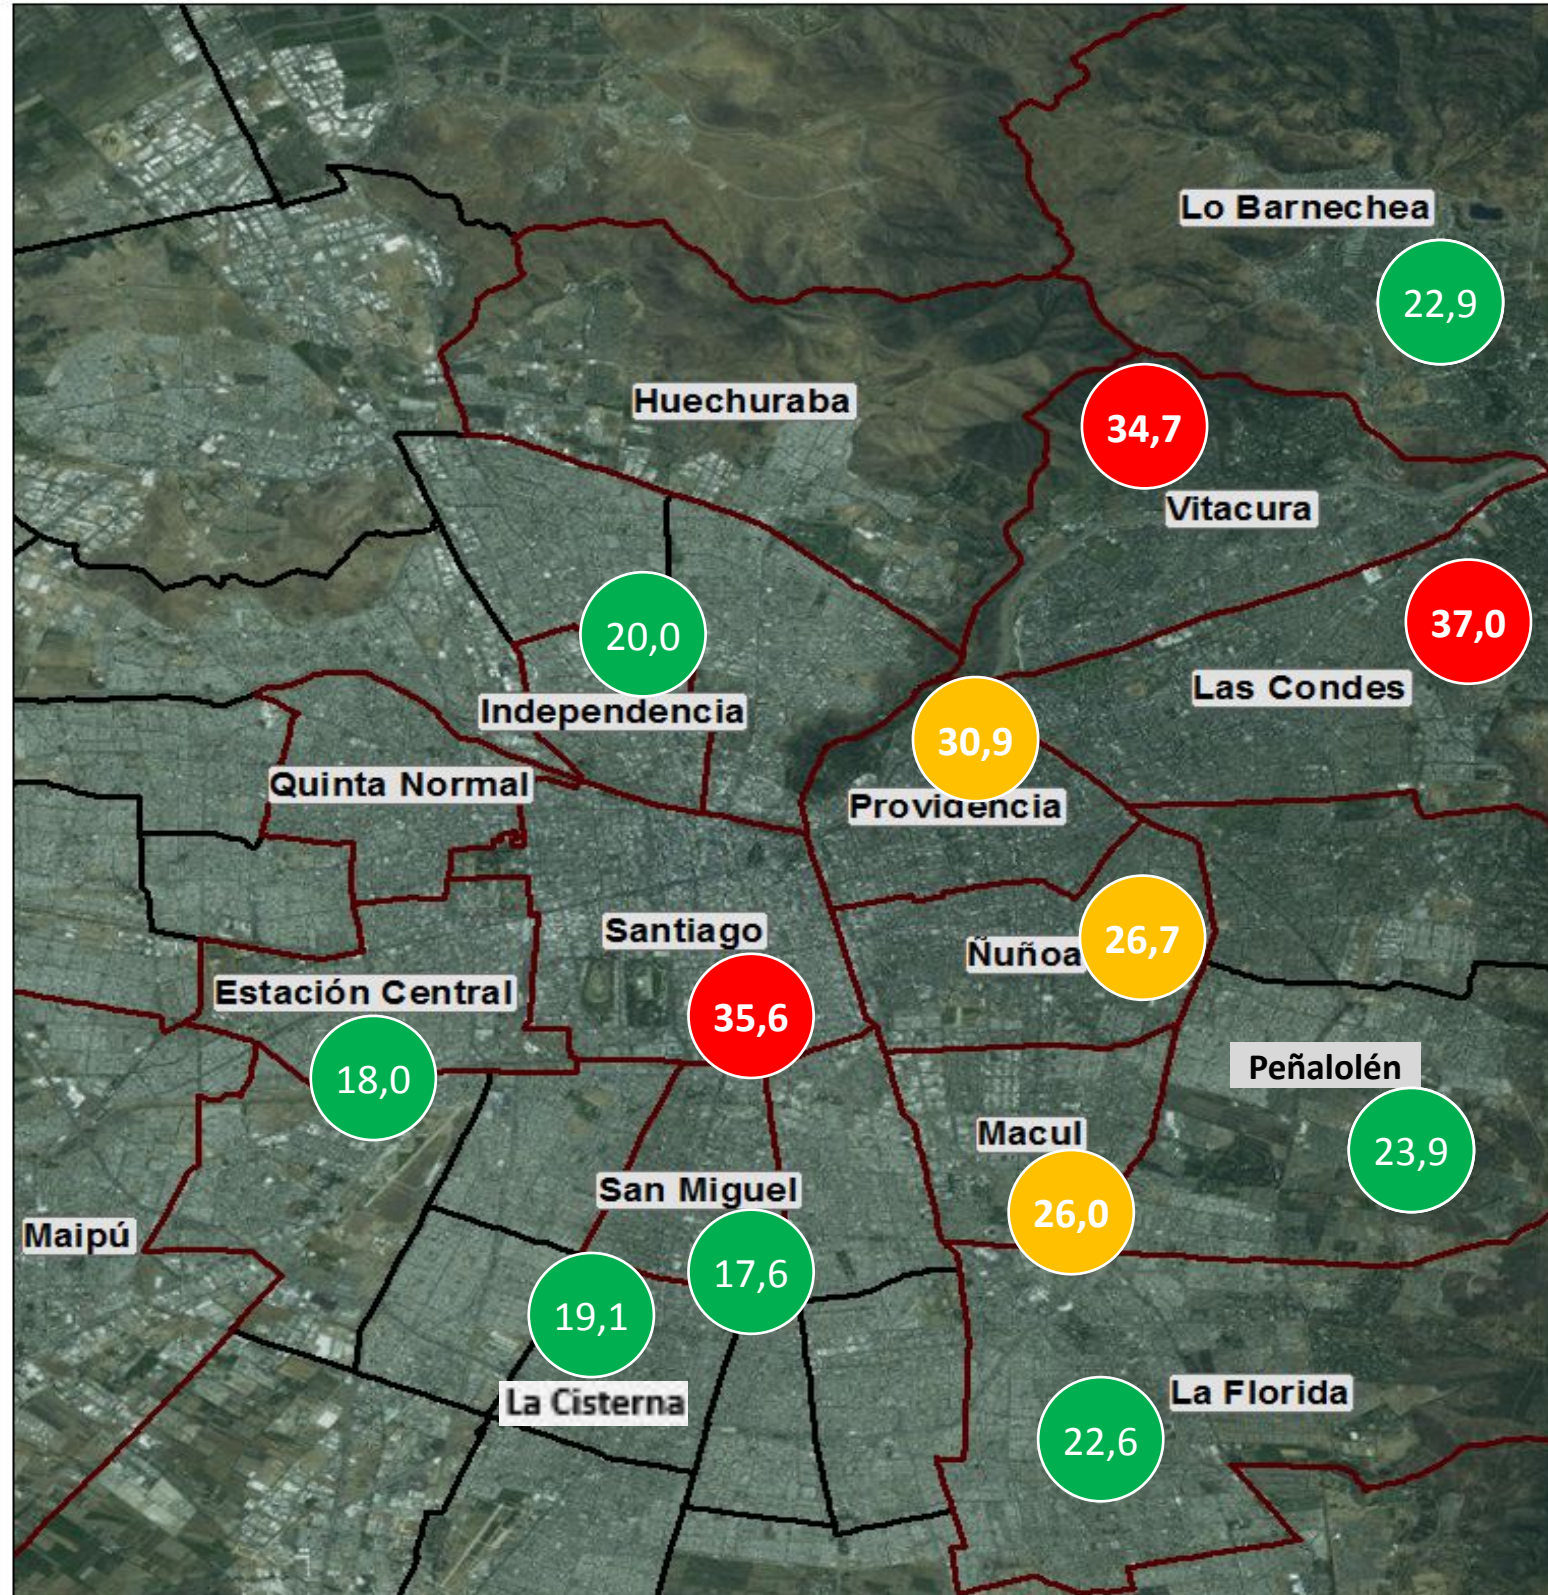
Lo Barnechea
22,9
Huechuraba
34,7
Vitacura
20,0
37,0
Las Condes
Independencia
30,9
Quinta Normal
Providencia
Santiago
Ñuñoa
26,7
Estación Central
35,6
18,0
Peñalolén
Macul
23,9
San Miguel
26,0
Maipú
17,6
19,1
La Cisterna
La Florida
22,6